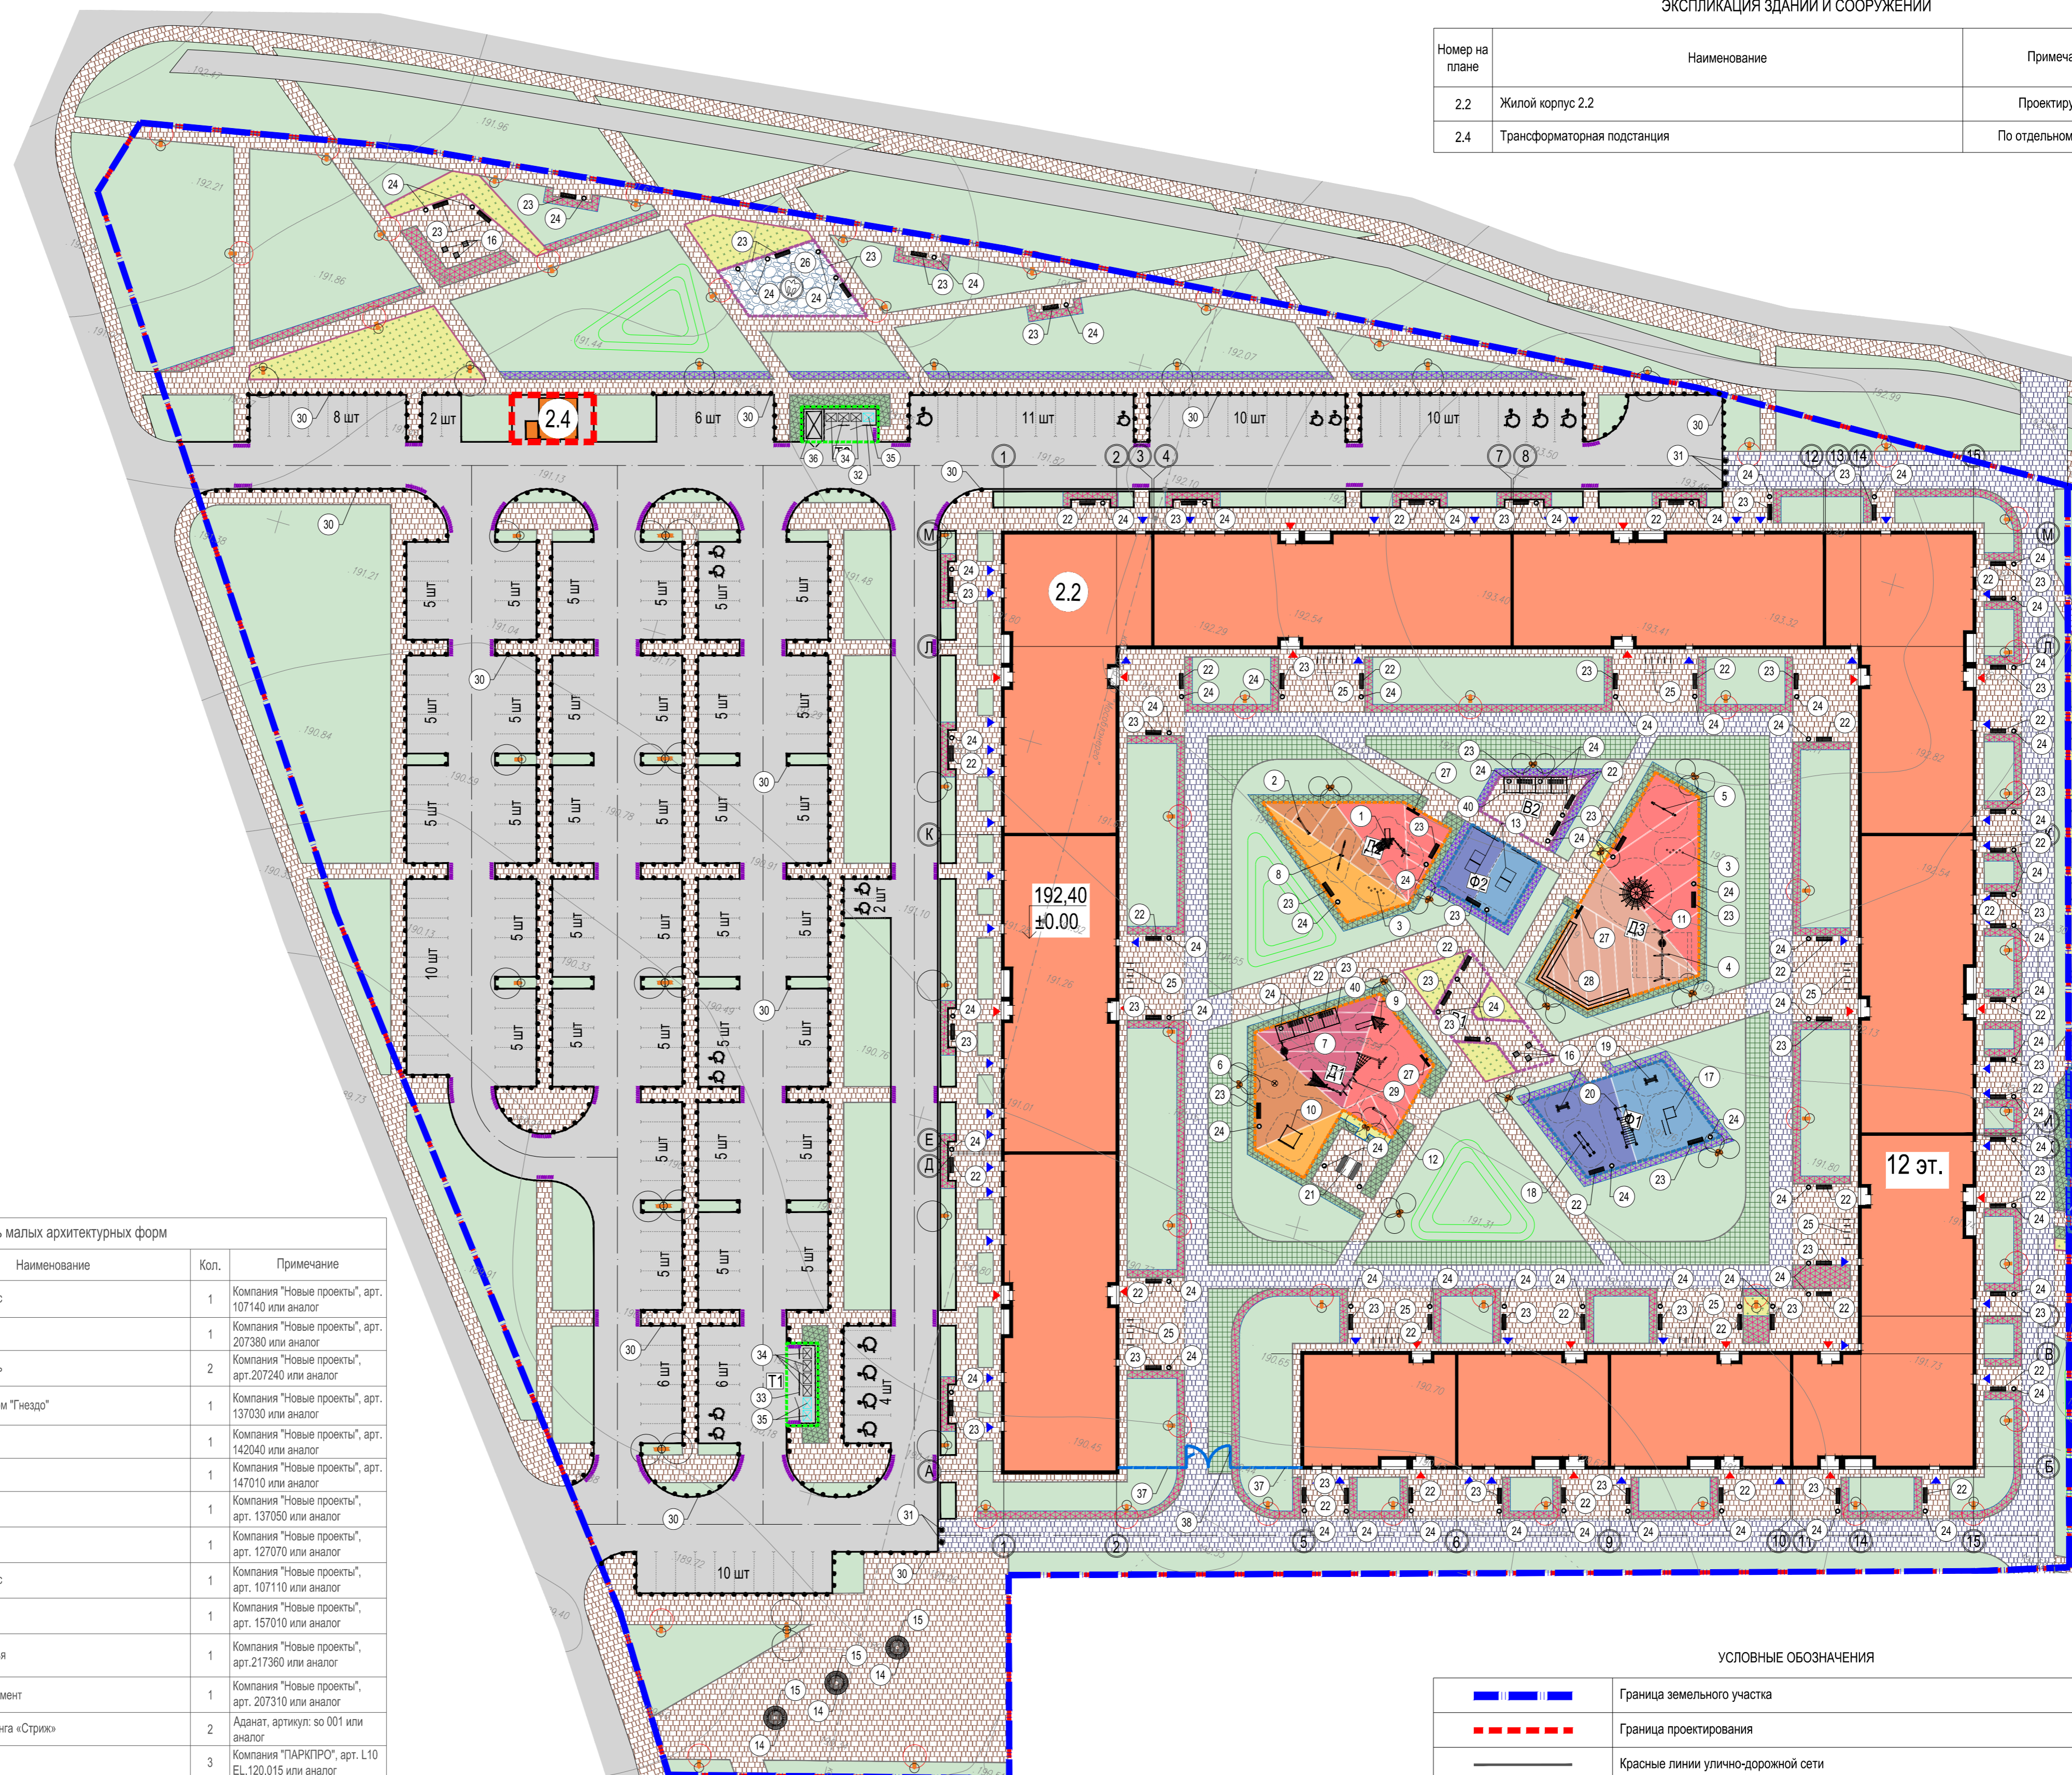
ЭКСПЛИКАЦИЯ ЗДАНИЙ И СООРУЖЕНИЙ

| Номер на плане | Наименование | Примеча |
|---|---|---|
| 2.2 | Жилой корпус 2.2 | Проектиру |
| 2.4 | Трансформаторная подстанция | По отдельном |

2.4
2.2
8 шт
2 шт
6 шт
11 шт
10 шт
10 шт
10 шт
5 шт
4 шт
2 шт
6 шт
10 шт
192,40
±0.00
12 эт.
Д1
Д2
Д3
Ф1
Ф2
В1
В2
Т1

ь малых архитектурных форм

| Наименование | Кол. | Примечание |
|---|---|---|
| с | 1 | Компания "Новые проекты", арт. 107140 или аналог |
|  | 1 | Компания "Новые проекты", арт. 207380 или аналог |
| ь | 2 | Компания "Новые проекты", арт.207240 или аналог |
| м "Гнездо" | 1 | Компания "Новые проекты", арт. 137030 или аналог |
|  | 1 | Компания "Новые проекты", арт. 142040 или аналог |
|  | 1 | Компания "Новые проекты", арт. 147010 или аналог |
|  | 1 | Компания "Новые проекты", арт. 137050 или аналог |
|  | 1 | Компания "Новые проекты", арт. 127070 или аналог |
| с | 1 | Компания "Новые проекты", арт. 107110 или аналог |
|  | 1 | Компания "Новые проекты", арт. 157010 или аналог |
| я | 1 | Компания "Новые проекты", арт.217360 или аналог |
| мент | 1 | Компания "Новые проекты", арт. 207310 или аналог |
| нга «Стриж» | 2 | Аданат, артикул: so 001 или аналог |
|  | 3 | Компания "ПАРКПРО", арт. L10 EL.120.015 или аналог |

УСЛОВНЫЕ ОБОЗНАЧЕНИЯ
Граница земельного участка
Граница проектирования
Красные линии улично-дорожной сети